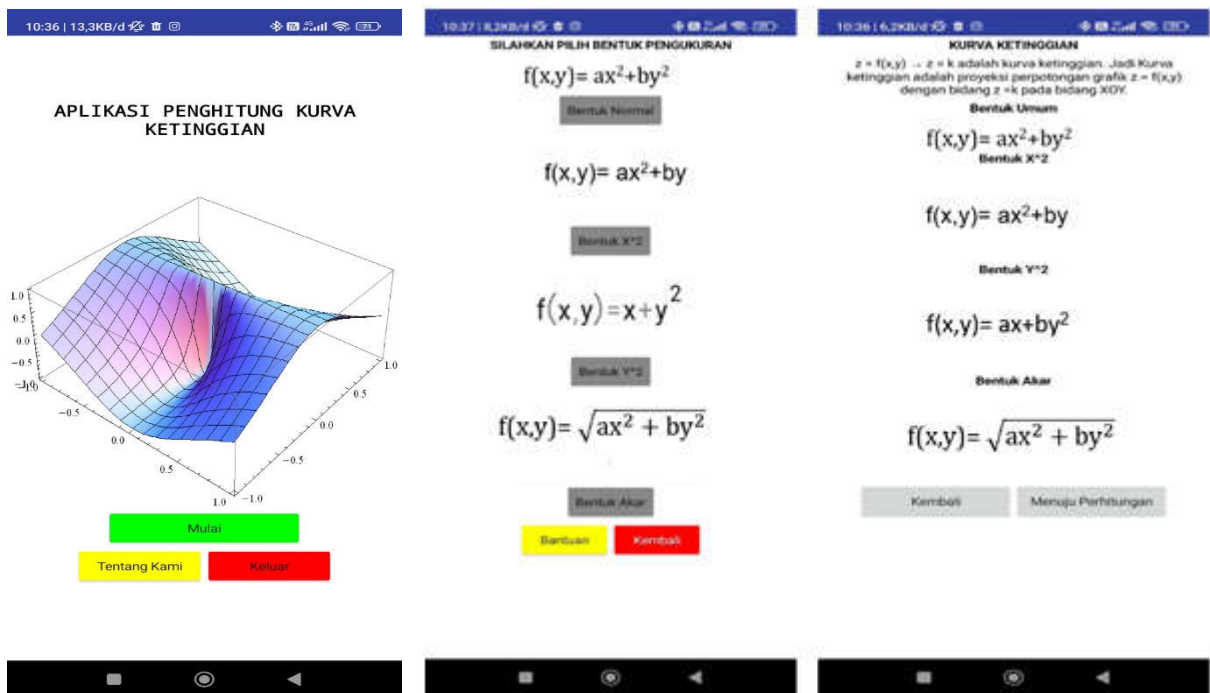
10:36 | 13,3KB/d

APLIKASI PENGHITUNG KURVA KETINGGIAN

1.0
0.5
0.0
−0.5
−1.0
−0.5
0.0
0.5
1.0
1.0
0.5
0.0
−0.5
−1.0

Mulai

Tentang Kami

Keluar

10:37 | 8,2KB/d

SILAHKAN PILIH BENTUK PENGUKURAN

$f(x,y)= ax^2+by^2$

Bentuk Normal

$f(x,y)= ax^2+by$

Bentuk X^2

$f(x,y)=x+y^2$

Bentuk Y^2

$f(x,y)= \sqrt{ax^2 + by^2}$

Bentuk Akar

Bantuan

Kembali

10:36 | 6,2KB/d

KURVA KETINGGIAN

z = f(x,y) → z = k adalah kurva ketinggian. Jadi Kurva ketinggian adalah proyeksi perpotongan grafik z = f(x,y) dengan bidang z =k pada bidang XOY.

Bentuk Umum

$f(x,y)= ax^2+by^2$

Bentuk X^2

$f(x,y)= ax^2+by$

Bentuk Y^2

$f(x,y)= ax+by^2$

Bentuk Akar

$f(x,y)= \sqrt{ax^2 + by^2}$

Kembali

Menuju Perhitungan